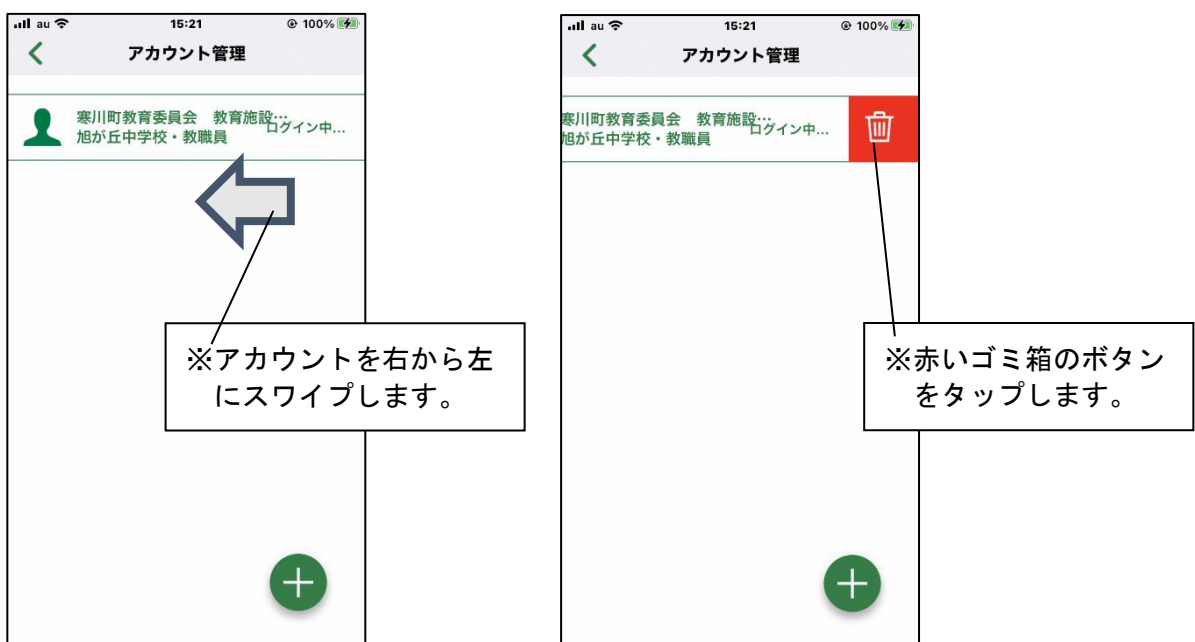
au 15:21 100%

アカウント管理

寒川町教育委員会　教育施設…
旭が丘中学校・教職員
ログイン中…

※アカウントを右から左にスワイプします。

au 15:21 100%

アカウント管理

寒川町教育委員会　教育施設…
旭が丘中学校・教職員
ログイン中…

※赤いゴミ箱のボタンをタップします。